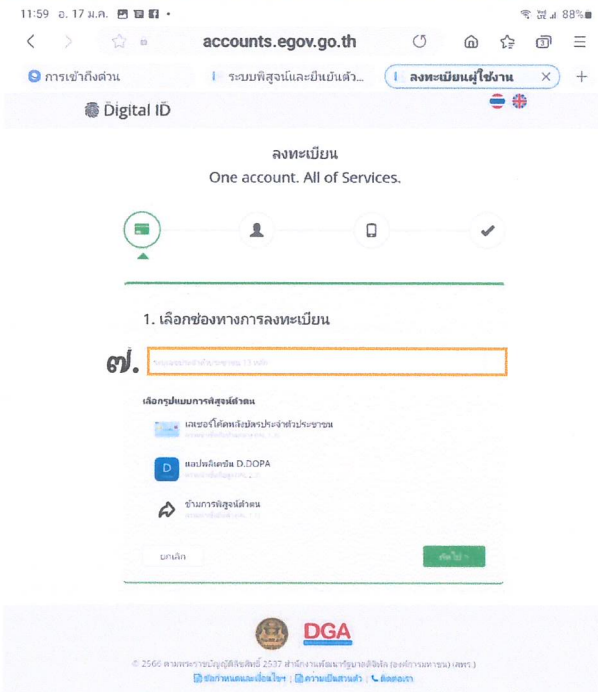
11:59 อ. 17 ม.ค.

88%

accounts.egov.go.th

การเข้าถึงด่วน

ระบบพิสูจน์และยืนยันตัว...

ลงทะเบียนผู้ใช้งาน

Digital ID

ลงทะเบียน
One account. All of Services.

1. เลือกช่องทางการลงทะเบียน

๗.

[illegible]

เลือกรูปแบบการพิสูจน์ตัวตน

เลขเลเซอร์โค้ดหลังบัตรประจำตัวประชาชน
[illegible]

D แอปพลิเคชัน D.DOPA
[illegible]

ข้ามการพิสูจน์ตัวตน

ยกเลิก

ถัดไป

DGA

© 2566 ตามพระราชบัญญัติลิขสิทธิ์ 2537 สำนักงานพัฒนารัฐบาลดิจิทัล (องค์การมหาชน) (สพร.)
ข้อกำหนดและเงื่อนไขฯ | ความเป็นส่วนตัว | ติดต่อเรา